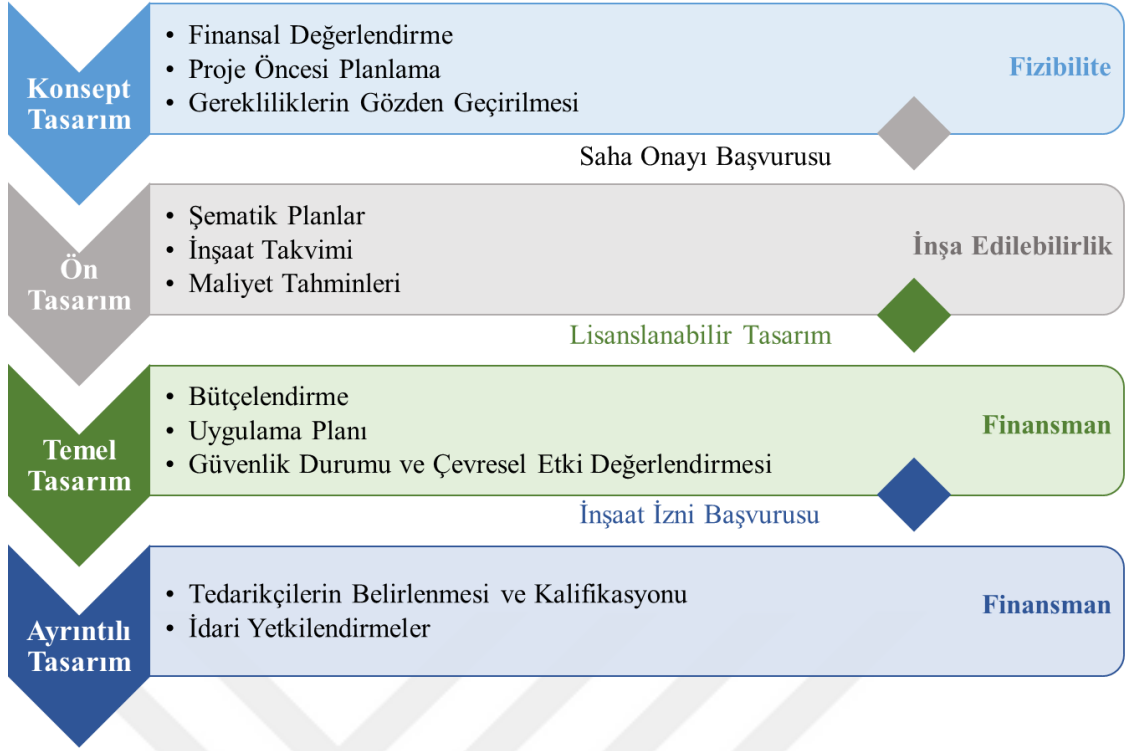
Konsept Tasarım

• Finansal Değerlendirme
• Proje Öncesi Planlama
• Gerekliliklerin Gözden Geçirilmesi

Fizibilite

Saha Onayı Başvurusu

Ön Tasarım

• Şematik Planlar
• İnşaat Takvimi
• Maliyet Tahminleri

İnşa Edilebilirlik

Lisanslanabilir Tasarım

Temel Tasarım

• Bütçelendirme
• Uygulama Planı
• Güvenlik Durumu ve Çevresel Etki Değerlendirmesi

Finansman

İnşaat İzni Başvurusu

Ayrıntılı Tasarım

• Tedarikçilerin Belirlenmesi ve Kalifikasyonu
• İdari Yetkilendirmeler

Finansman